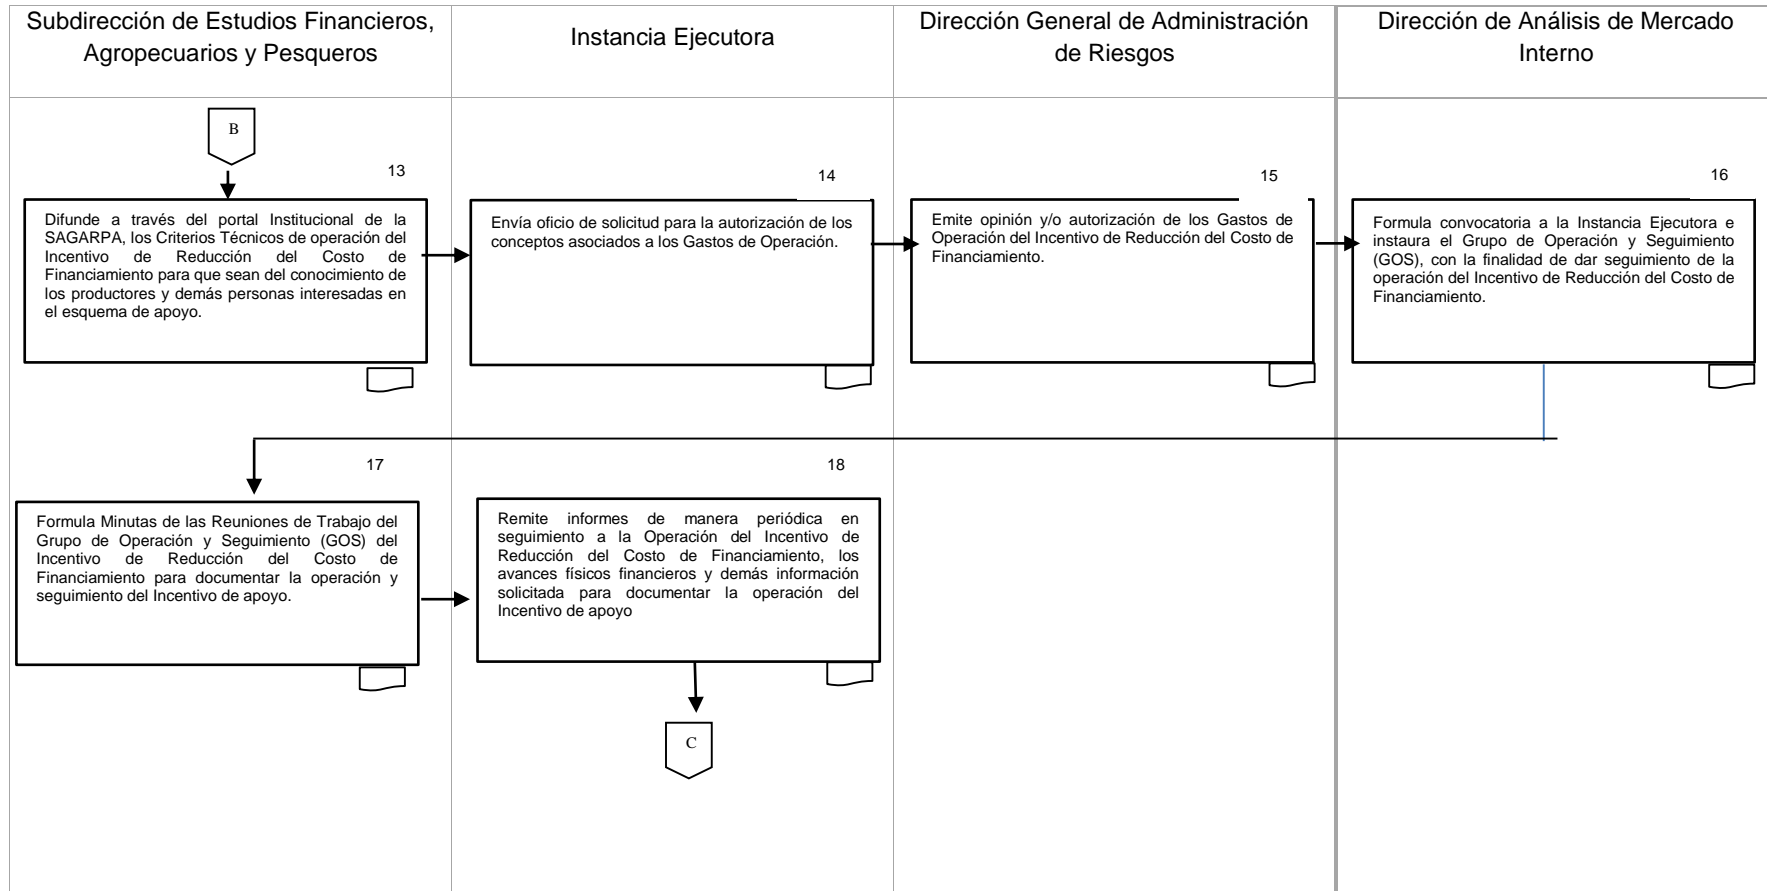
Subdirección de Estudios Financieros, Agropecuarios y Pesqueros

Instancia Ejecutora

Dirección General de Administración de Riesgos

Dirección de Análisis de Mercado Interno

B

13

Difunde a través del portal Institucional de la SAGARPA, los Criterios Técnicos de operación del Incentivo de Reducción del Costo de Financiamiento para que sean del conocimiento de los productores y demás personas interesadas en el esquema de apoyo.

14

Envía oficio de solicitud para la autorización de los conceptos asociados a los Gastos de Operación.

15

Emite opinión y/o autorización de los Gastos de Operación del Incentivo de Reducción del Costo de Financiamiento.

16

Formula convocatoria a la Instancia Ejecutora e instaura el Grupo de Operación y Seguimiento (GOS), con la finalidad de dar seguimiento de la operación del Incentivo de Reducción del Costo de Financiamiento.

17

Formula Minutas de las Reuniones de Trabajo del Grupo de Operación y Seguimiento (GOS) del Incentivo de Reducción del Costo de Financiamiento para documentar la operación y seguimiento del Incentivo de apoyo.

18

Remite informes de manera periódica en seguimiento a la Operación del Incentivo de Reducción del Costo de Financiamiento, los avances físicos financieros y demás información solicitada para documentar la operación del Incentivo de apoyo

C